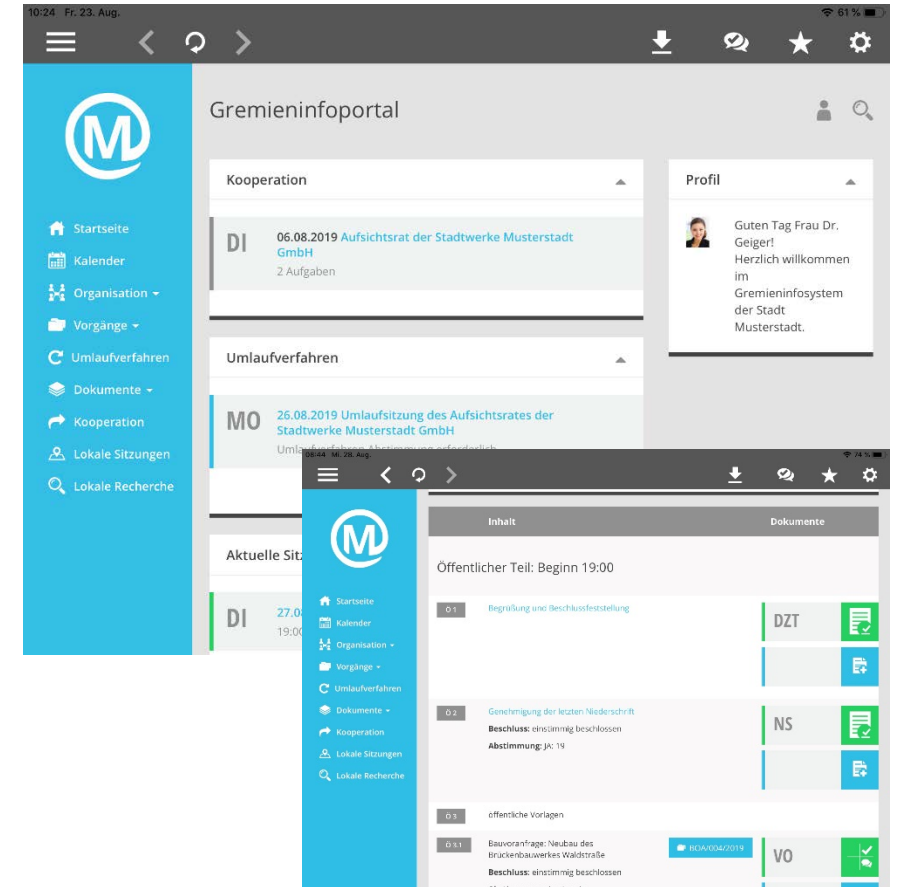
10:24 Fr. 23. Aug.

61 %

Startseite
Kalender
Organisation
Vorgänge
Umlaufverfahren
Dokumente
Kooperation
Lokale Sitzungen
Lokale Recherche

Gremieninfoportal

Kooperation

DI 06.08.2019 Aufsichtsrat der Stadtwerke Musterstadt GmbH
2 Aufgaben

Umlaufverfahren

MO 26.08.2019 Umlaufsitzung des Aufsichtsrates der Stadtwerke Musterstadt GmbH
Umlaufverfahren Abstimmung erforderlich

Aktuelle Sitz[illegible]

DI 27.0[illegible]
19:00

Profil

Guten Tag Frau Dr. Geiger!
Herzlich willkommen im Gremieninfosystem der Stadt Musterstadt.

08:44 Mi. 28. Aug.

74 %

Startseite
Kalender
Organisation
Vorgänge
Umlaufverfahren
Dokumente
Kooperation
Lokale Sitzungen
Lokale Recherche

| | Inhalt | | Dokumente |
|---|---|---|---|
| Öffentlicher Teil: Beginn 19:00 | | | |
| Ö 1 | Begrüßung und Beschlussfeststellung | | DZT |
| Ö 2 | Genehmigung der letzten Niederschrift<br>Beschluss: einstimmig beschlossen<br>Abstimmung: JA: 19 | | NS |
| Ö 3 | öffentliche Vorlagen | | |
| Ö 3.1 | Bauvoranfrage: Neubau des Brückenbauwerkes Waldstraße<br>Beschluss: einstimmig beschlossen | BOA/004/2019 | VO |